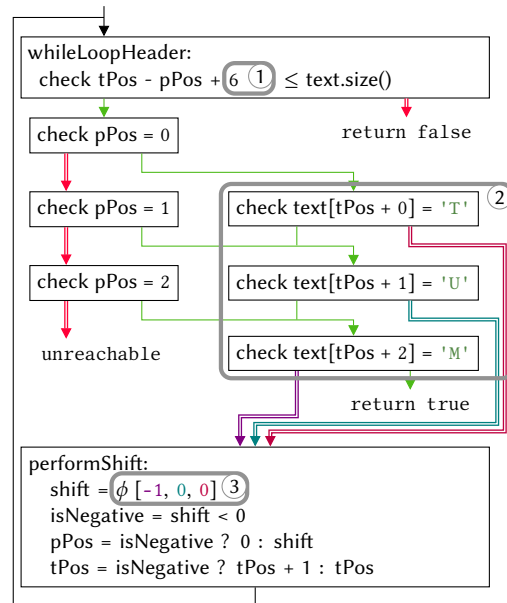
whileLoopHeader:
check tPos - pPos + 6 ① ≤ text.size()

return false

check pPos = 0

check pPos = 1

check pPos = 2

unreachable

②
check text[tPos + 0] = 'T'

check text[tPos + 1] = 'U'

check text[tPos + 2] = 'M'

return true

performShift:
shift = $\phi$ [-1, 0, 0] ③
isNegative = shift < 0
pPos = isNegative ? 0 : shift
tPos = isNegative ? tPos + 1 : tPos